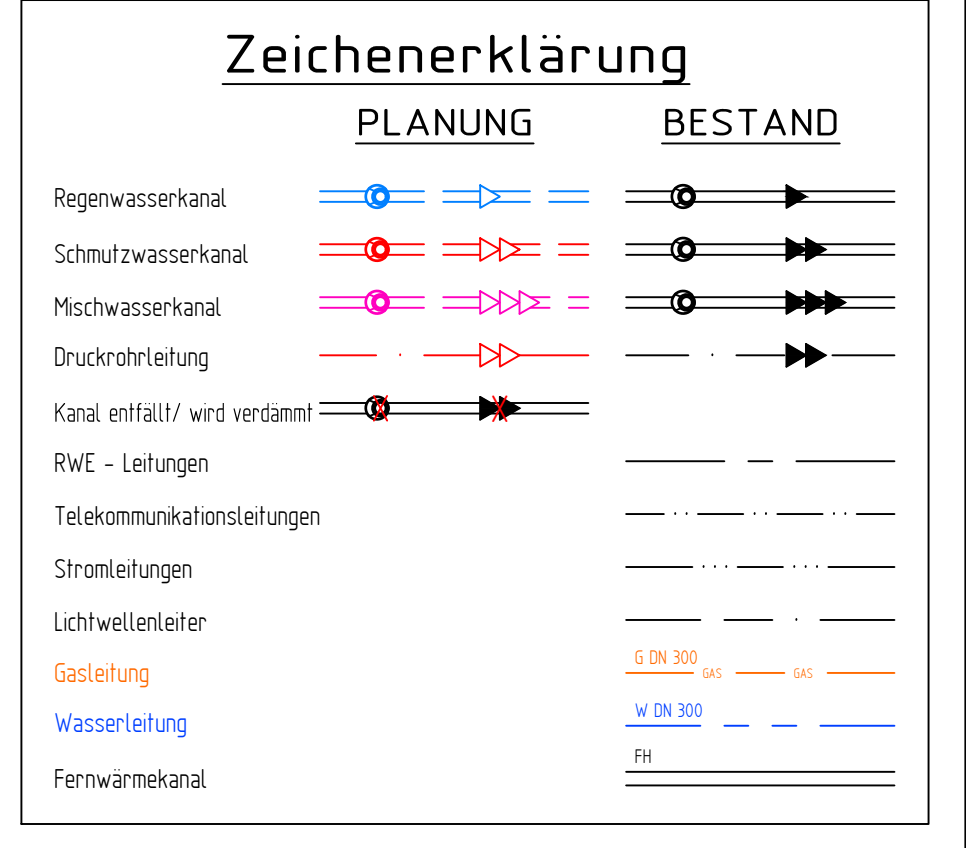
Zeichenerklärung

| | PLANUNG | BESTAND |
|---|---|---|
| Regenwasserkanal | | |
| Schmutzwasserkanal | | |
| Mischwasserkanal | | |
| Druckrohrleitung | | |
| Kanal entfällt/ wird verdämmt | | |
| RWE - Leitungen | | |
| Telekommunikationsleitungen | | |
| Stromleitungen | | |
| Lichtwellenleiter | | |
| Gasleitung | | G DN 300 GAS GAS |
| Wasserleitung | | W DN 300 |
| Fernwärmekanal | | FH |